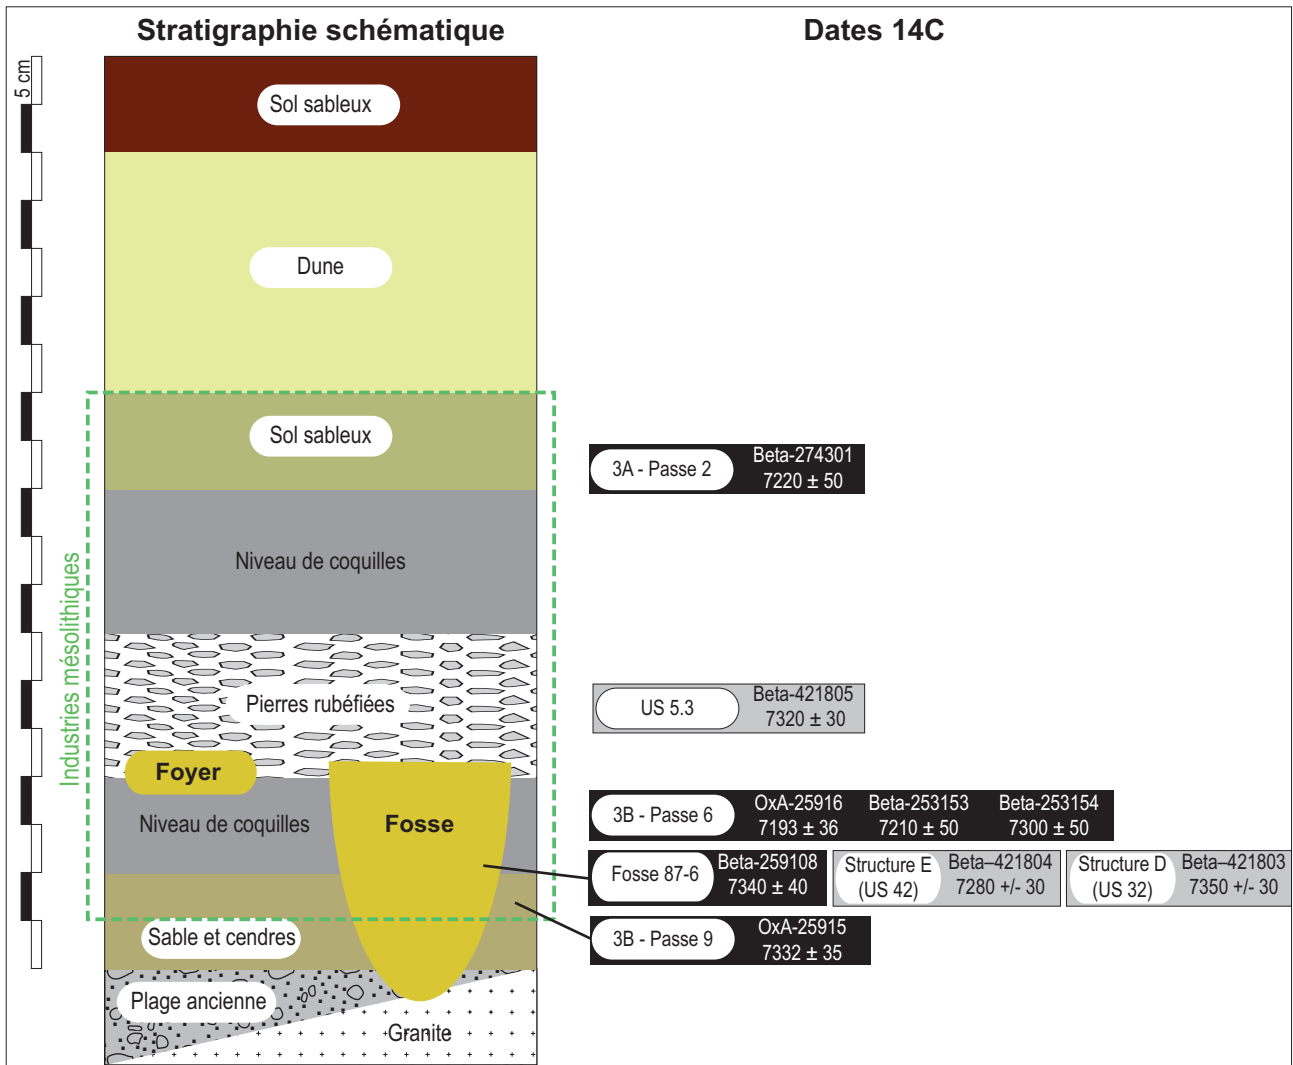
Stratigraphie schématique

Dates 14C

5 cm

Sol sableux

Dune

Sol sableux

Niveau de coquilles

Pierres rubéfiées

Foyer

Niveau de coquilles

Fosse

Sable et cendres

Plage ancienne

Granite

Industries mésolithiques

3A - Passe 2 Beta-274301 7220 ± 50

US 5.3 Beta-421805 7320 ± 30

3B - Passe 6 OxA-25916 7193 ± 36 Beta-253153 7210 ± 50 Beta-253154 7300 ± 50

Fosse 87-6 Beta-259108 7340 ± 40

Structure E (US 42) Beta–421804 7280 +/- 30

Structure D (US 32) Beta–421803 7350 +/- 30

3B - Passe 9 OxA-25915 7332 ± 35